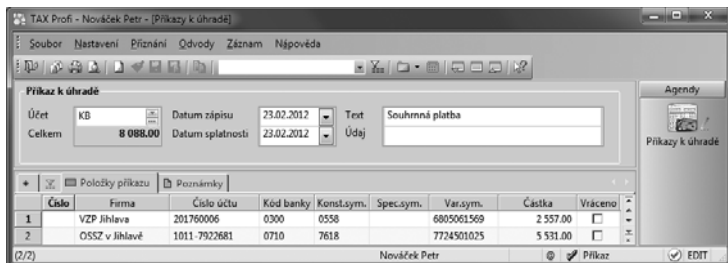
TAX Profi - Nováček Petr - [Příkazy k úhradě]

Soubor Nastavení Přiznání Odvody Záznam Nápověda

Příkaz k úhradě

Účet KB
Celkem 8 088.00
Datum zápisu 23.02.2012
Datum splatnosti 23.02.2012
Text Souhrnná platba
Údaj

Agendy

Příkazy k úhradě

Položky příkazu | Poznámky

| | Číslo | Firma | Číslo účtu | Kód banky | Konst.sym. | Spec.sym. | Var.sym. | Částka | Vráceno |
|---|---|---|---|---|---|---|---|---|---|
| 1 | | VZP Jihlava | 201760006 | 0300 | 0558 | | 6805061569 | 2 557.00 | ☐ |
| 2 | | OSSZ v Jihlavě | 1011-7922681 | 0710 | 7618 | | 7724501025 | 5 531.00 | ☐ |

(2/2) Nováček Petr Příkaz EDIT